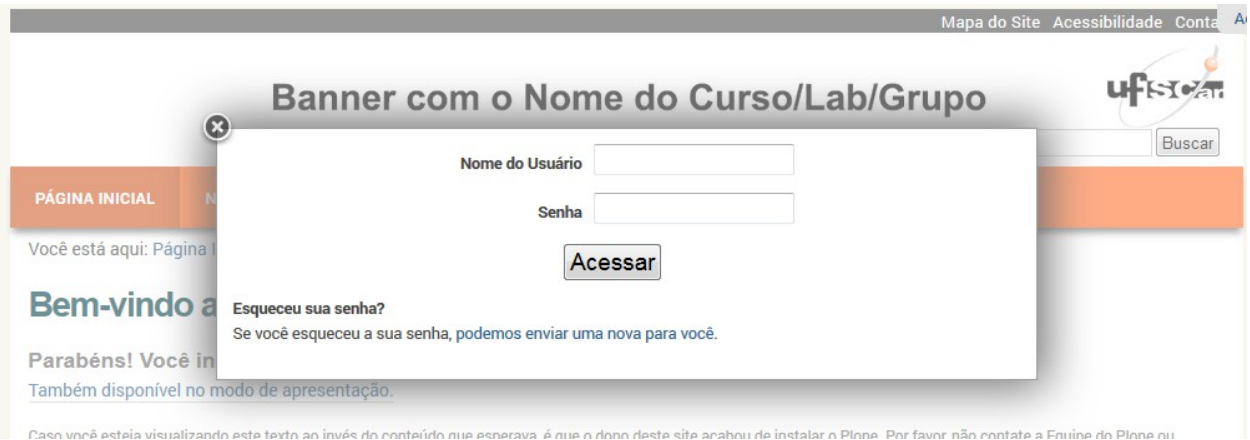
Mapa do Site Acessibilidade Conta A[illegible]

Banner com o Nome do Curso/Lab/Grupo

ufscar

Buscar

PÁGINA INICIAL N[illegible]

Você está aqui: Página I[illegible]

Bem-vindo a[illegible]

Parabéns! Você in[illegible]

Também disponível no modo de apresentação.

Nome do Usuário

Senha

Acessar

Esqueceu sua senha?

Se você esqueceu a sua senha, podemos enviar uma nova para você.

Caso você esteja visualizando este texto ao invés do conteúdo que esperava, é que o dono deste site acabou de instalar o Plone. Por favor, não contate a Equipe do Plone ou